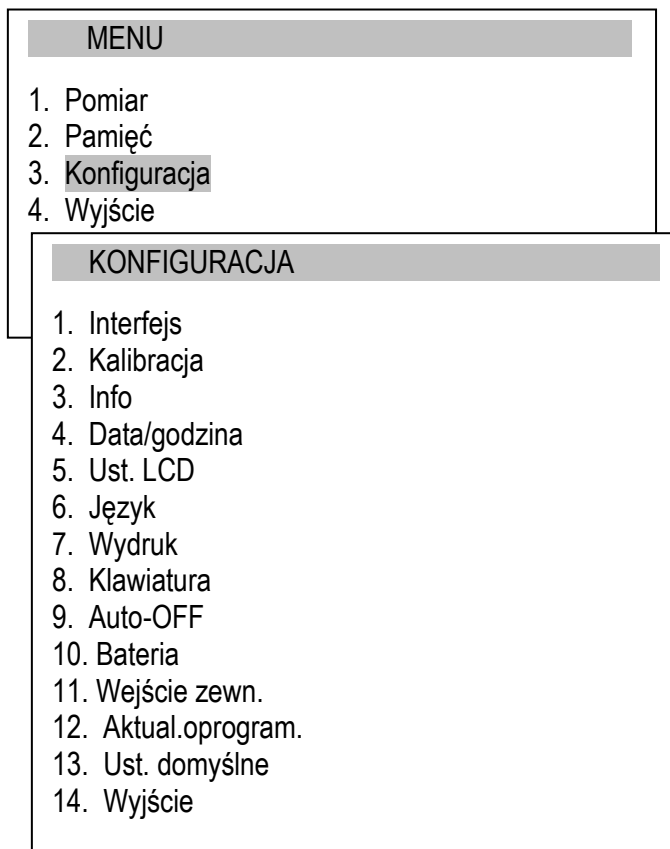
MENU

1. Pomiar
2. Pamięć
3. Konfiguracja
4. Wyjście

KONFIGURACJA

1. Interfejs
2. Kalibracja
3. Info
4. Data/godzina
5. Ust. LCD
6. Język
7. Wydruk
8. Klawiatura
9. Auto-OFF
10. Bateria
11. Wejście zewn.
12. Aktual.oprogram.
13. Ust. domyślne
14. Wyjście